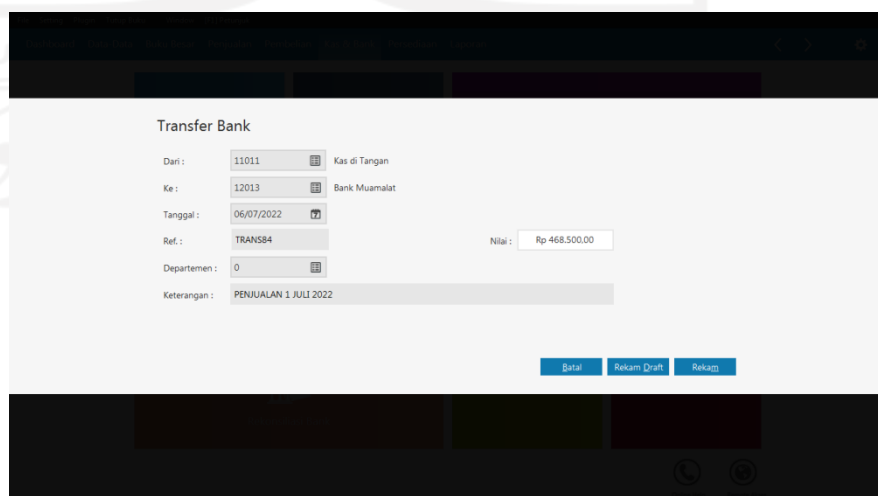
Transfer Bank

Dari : 11011 Kas di Tangan

Ke : 12013 Bank Muamalat

Tanggal : 06/07/2022

Ref. : TRANS84

Nilai : Rp 468.500,00

Departemen : 0

Keterangan : PENJUALAN 1 JULI 2022

Batal Rekam Draft Rekam